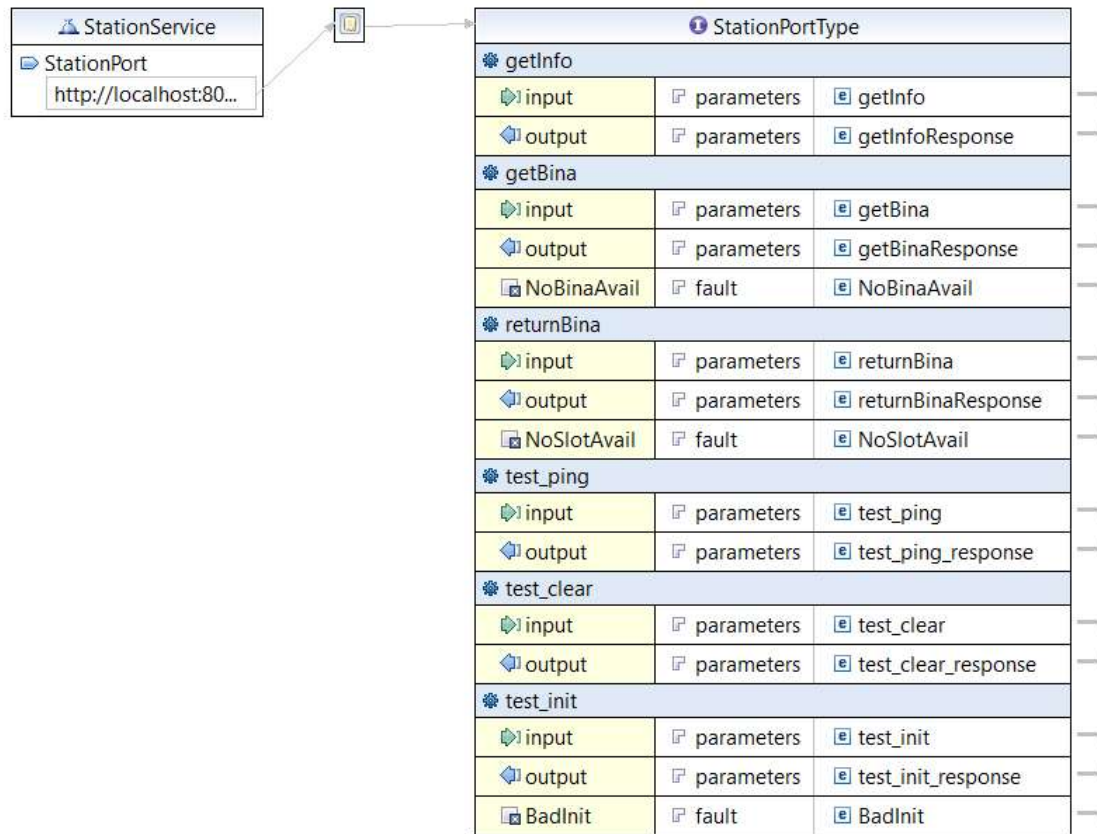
StationService
StationPort
http://localhost:80...

StationPortType

getInfo

| input | parameters | getInfo |
|---|---|---|
| output | parameters | getInfoResponse |

getBina

| input | parameters | getBina |
|---|---|---|
| output | parameters | getBinaResponse |
| NoBinaAvail | fault | NoBinaAvail |

returnBina

| input | parameters | returnBina |
|---|---|---|
| output | parameters | returnBinaResponse |
| NoSlotAvail | fault | NoSlotAvail |

test_ping

| input | parameters | test_ping |
|---|---|---|
| output | parameters | test_ping_response |

test_clear

| input | parameters | test_clear |
|---|---|---|
| output | parameters | test_clear_response |

test_init

| input | parameters | test_init |
|---|---|---|
| output | parameters | test_init_response |
| BadInit | fault | BadInit |